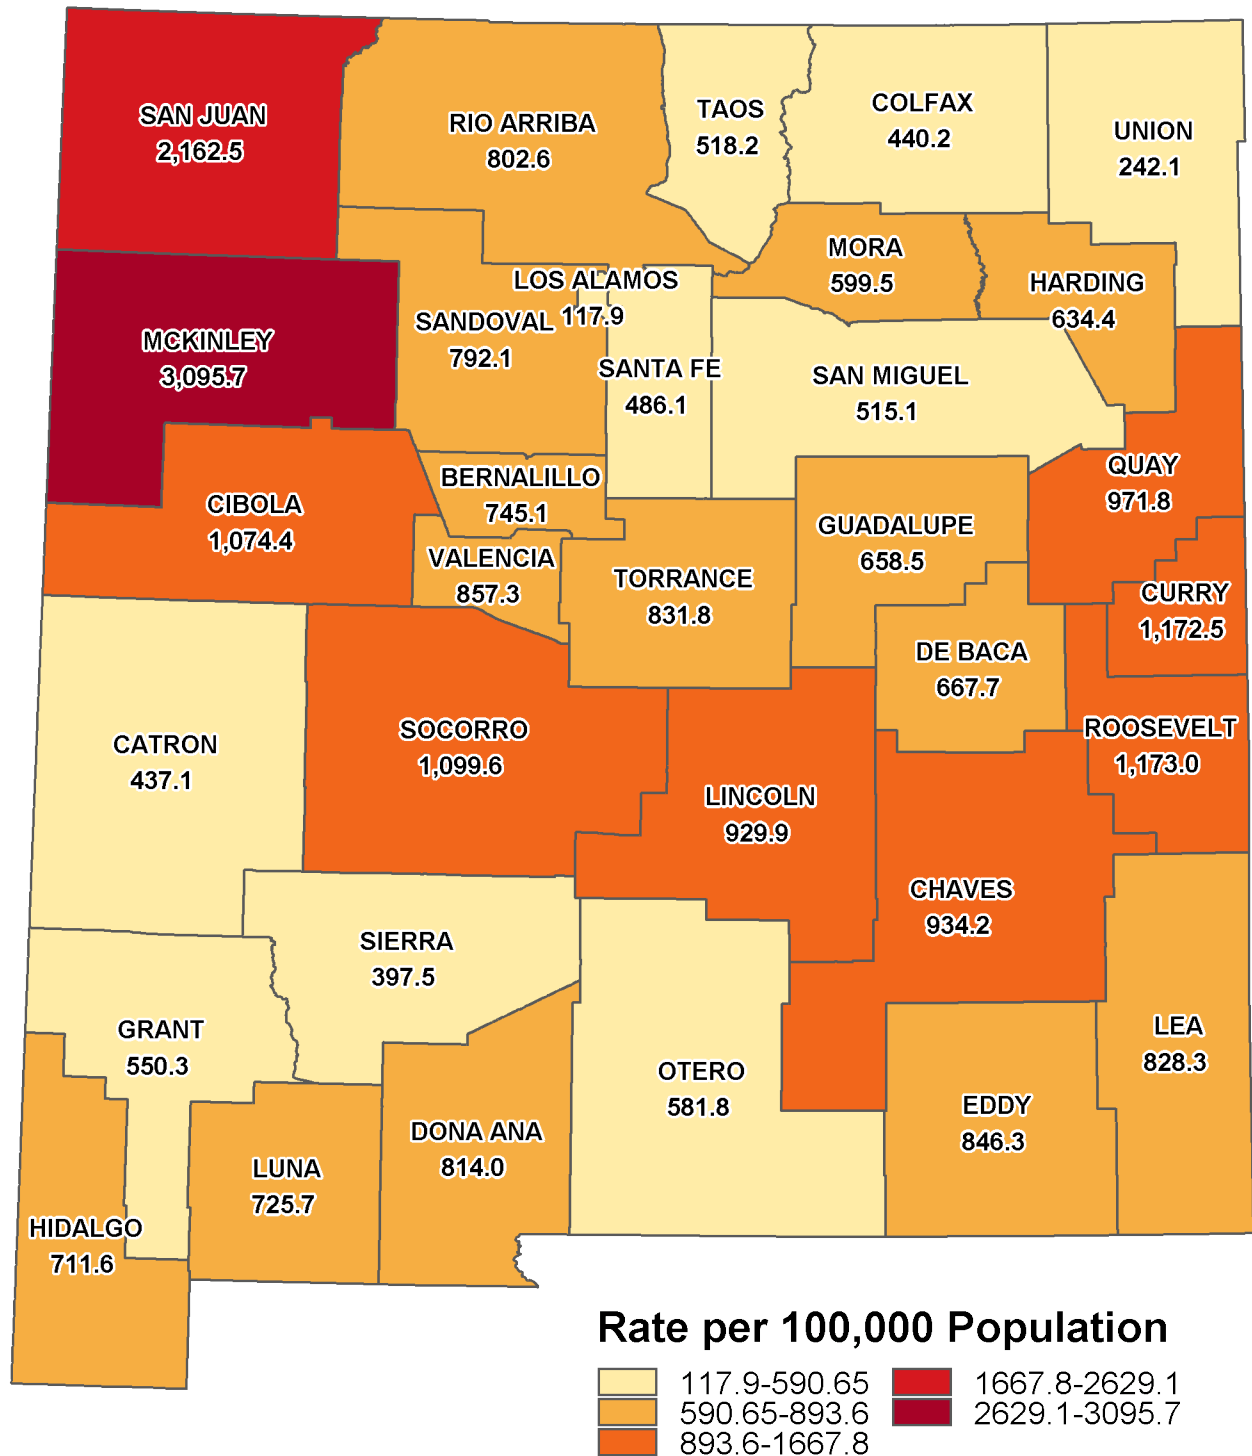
SAN JUAN
2,162.5

RIO ARRIBA
802.6

TAOS
518.2

COLFAX
440.2

UNION
242.1

MORA
599.5

HARDING
634.4

LOS ALAMOS
117.9

SANDOVAL
792.1

MCKINLEY
3,095.7

SANTA FE
486.1

SAN MIGUEL
515.1

BERNALILLO
745.1

CIBOLA
1,074.4

QUAY
971.8

VALENCIA
857.3

GUADALUPE
658.5

TORRANCE
831.8

CURRY
1,172.5

DE BACA
667.7

CATRON
437.1

SOCORRO
1,099.6

ROOSEVELT
1,173.0

LINCOLN
929.9

CHAVES
934.2

SIERRA
397.5

GRANT
550.3

LEA
828.3

OTERO
581.8

EDDY
846.3

DONA ANA
814.0

LUNA
725.7

HIDALGO
711.6

Rate per 100,000 Population
117.9-590.65
590.65-893.6
893.6-1667.8
1667.8-2629.1
2629.1-3095.7